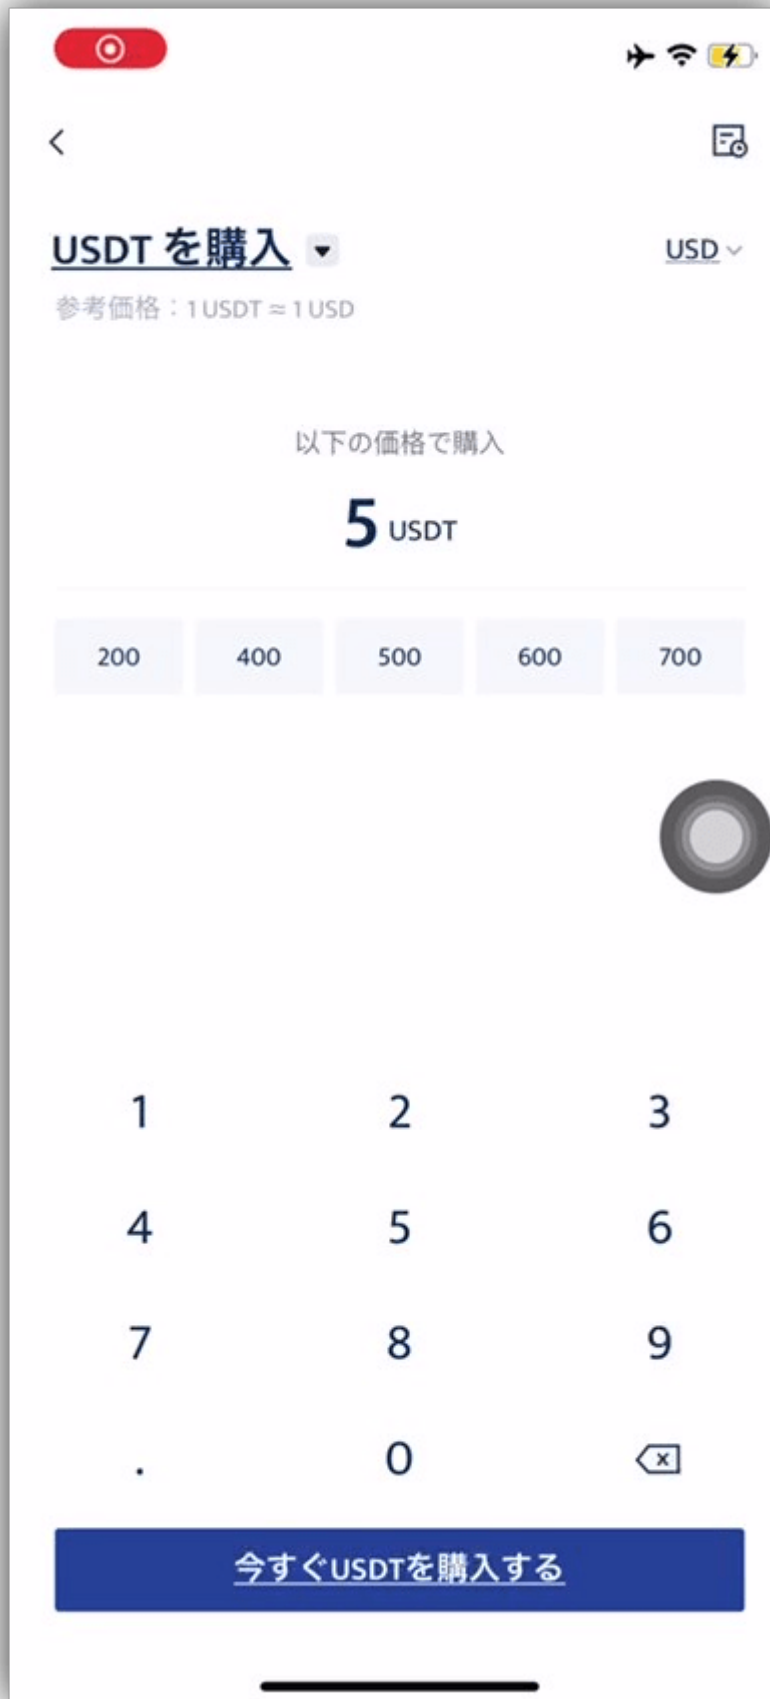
USDT を購入

USD

参考価格：1 USDT ≈ 1 USD

以下の価格で購入

5 USDT

| 200 | 400 | 500 | 600 | 700 |
|---|---|---|---|---|

| 1 | 2 | 3 |
|---|---|---|
| 4 | 5 | 6 |
| 7 | 8 | 9 |
| . | 0 |  |

今すぐUSDTを購入する